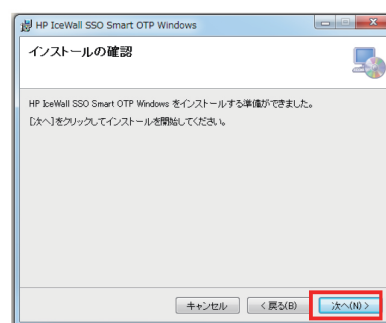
HP IceWall SSO Smart OTP Windows

インストールの確認

HP IceWall SSO Smart OTP Windows をインストールする準備ができました。

[次へ] をクリックしてインストールを開始してください。

キャンセル

< 戻る(B)

次へ(N) >